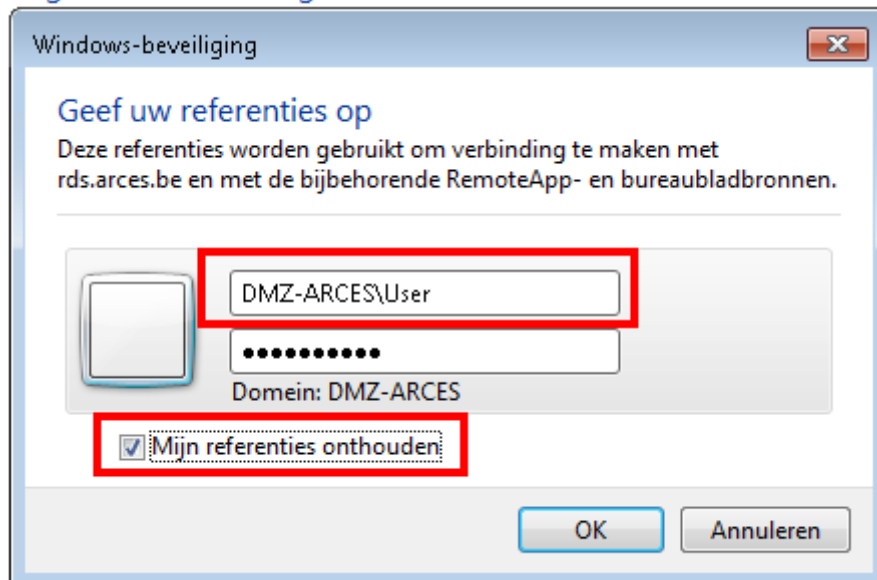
Windows-beveiliging

Geef uw referenties op

Deze referenties worden gebruikt om verbinding te maken met rds.arces.be en met de bijbehorende RemoteApp- en bureaubladbronnen.

DMZ-ARCES\User

●●●●●●●●●●●

Domein: DMZ-ARCES

Mijn referenties onthouden

OK

Annuleren